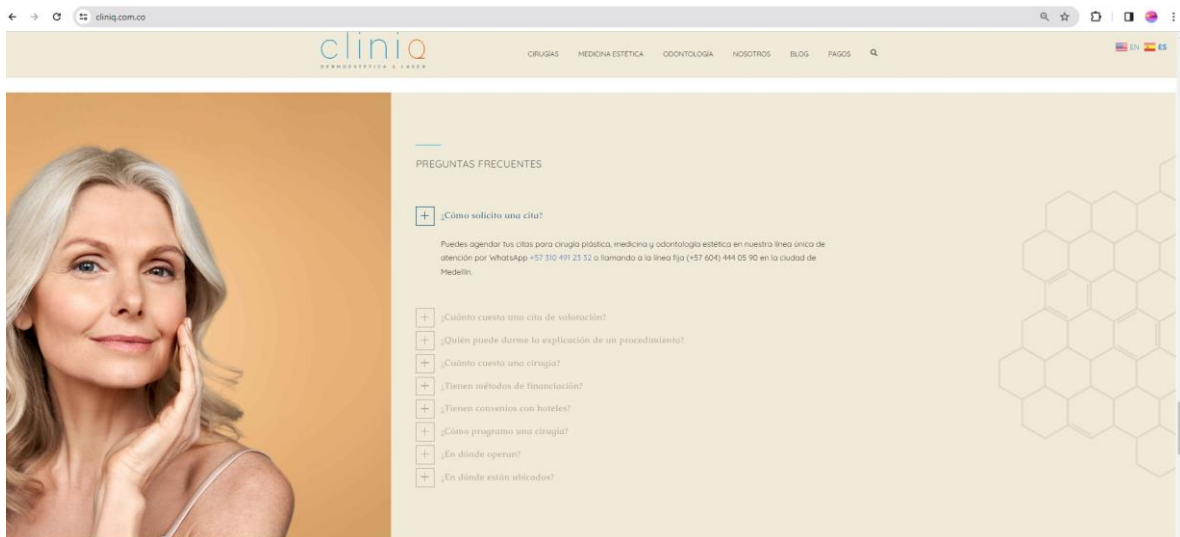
cliniq.com.co

cliniQ

DERMOESTÉTICA & LÁSER

CIRUGÍAS MEDICINA ESTÉTICA ODONTOLOGÍA NOSOTROS BLOG PAGOS

EN ES

PREGUNTAS FRECUENTES

+ ¿Cómo solicito una cita?

Puedes agendar tus citas para cirugía plástica, medicina y odontología estética en nuestra línea única de atención por WhatsApp +57 310 491 23 32 o llamando a la línea fija (+57 604) 444 05 90 en la ciudad de Medellín.

+ ¿Cuánto cuesta una cita de valoración?

+ ¿Quién puede darme la explicación de un procedimiento?

+ ¿Cuánto cuesta una cirugía?

+ ¿Tienen métodos de financiación?

+ ¿Tienen convenios con hoteles?

+ ¿Cómo programo una cirugía?

+ ¿En dónde operan?

+ ¿En dónde están ubicados?